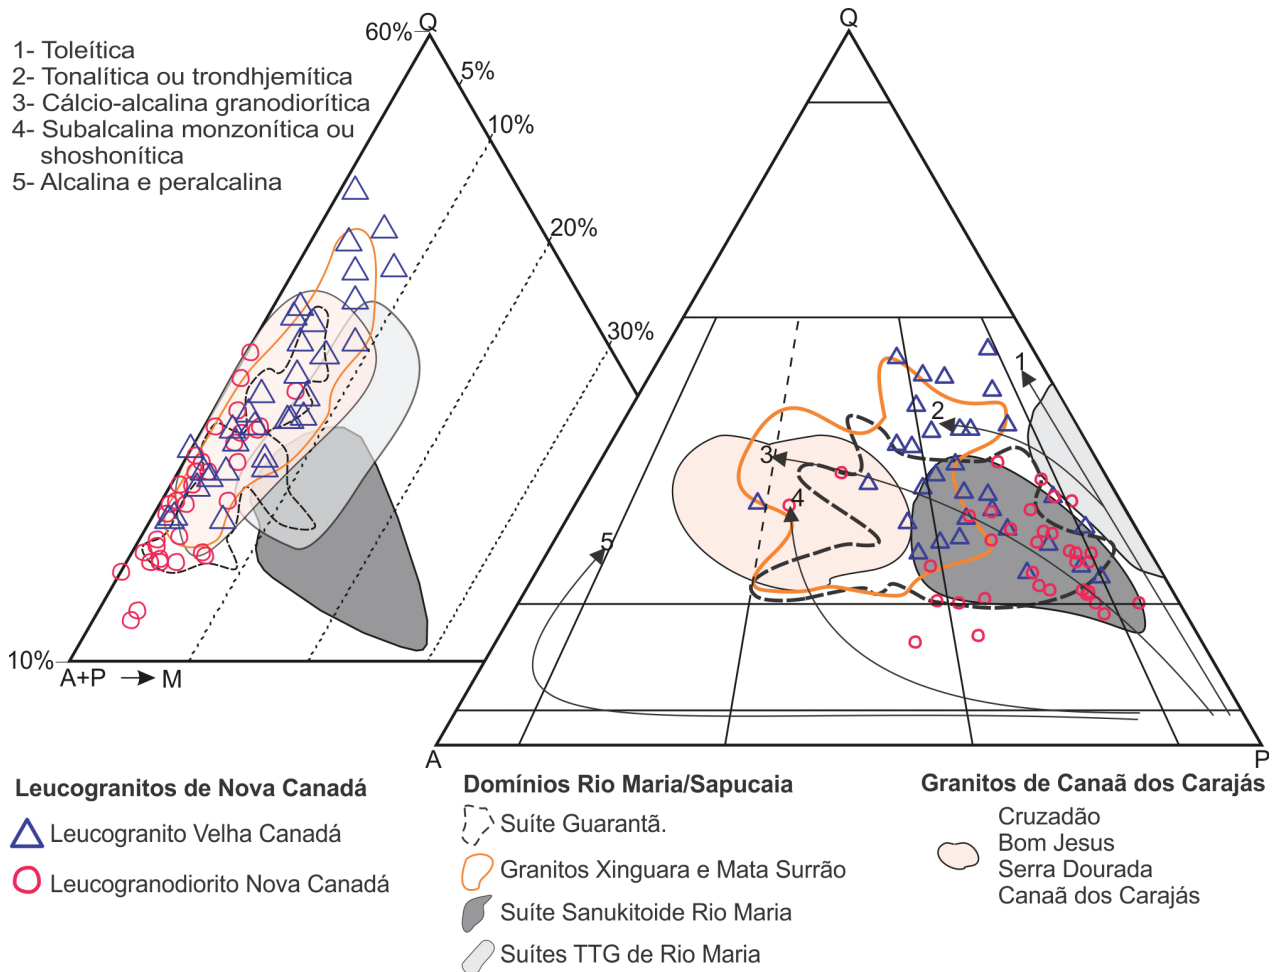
1- Toleítica
2- Tonalítica ou trondhjemítica
3- Cálcio-alcalina granodiorítica
4- Subalcalina monzonítica ou shoshonítica
5- Alcalina e peralcalina

60% Q
5%
10%
20%
30%
10%
A+P → M

Q
1
2
3
4
5
A
P

Leucogranitos de Nova Canadá
Leucogranito Velha Canadá
Leucogranodiorito Nova Canadá

Domínios Rio Maria/Sapucaia
Suíte Guarantã.
Granitos Xinguara e Mata Surrão
Suíte Sanukitoide Rio Maria
Suítes TTG de Rio Maria

Granitos de Canaã dos Carajás
Cruzadão
Bom Jesus
Serra Dourada
Canaã dos Carajás